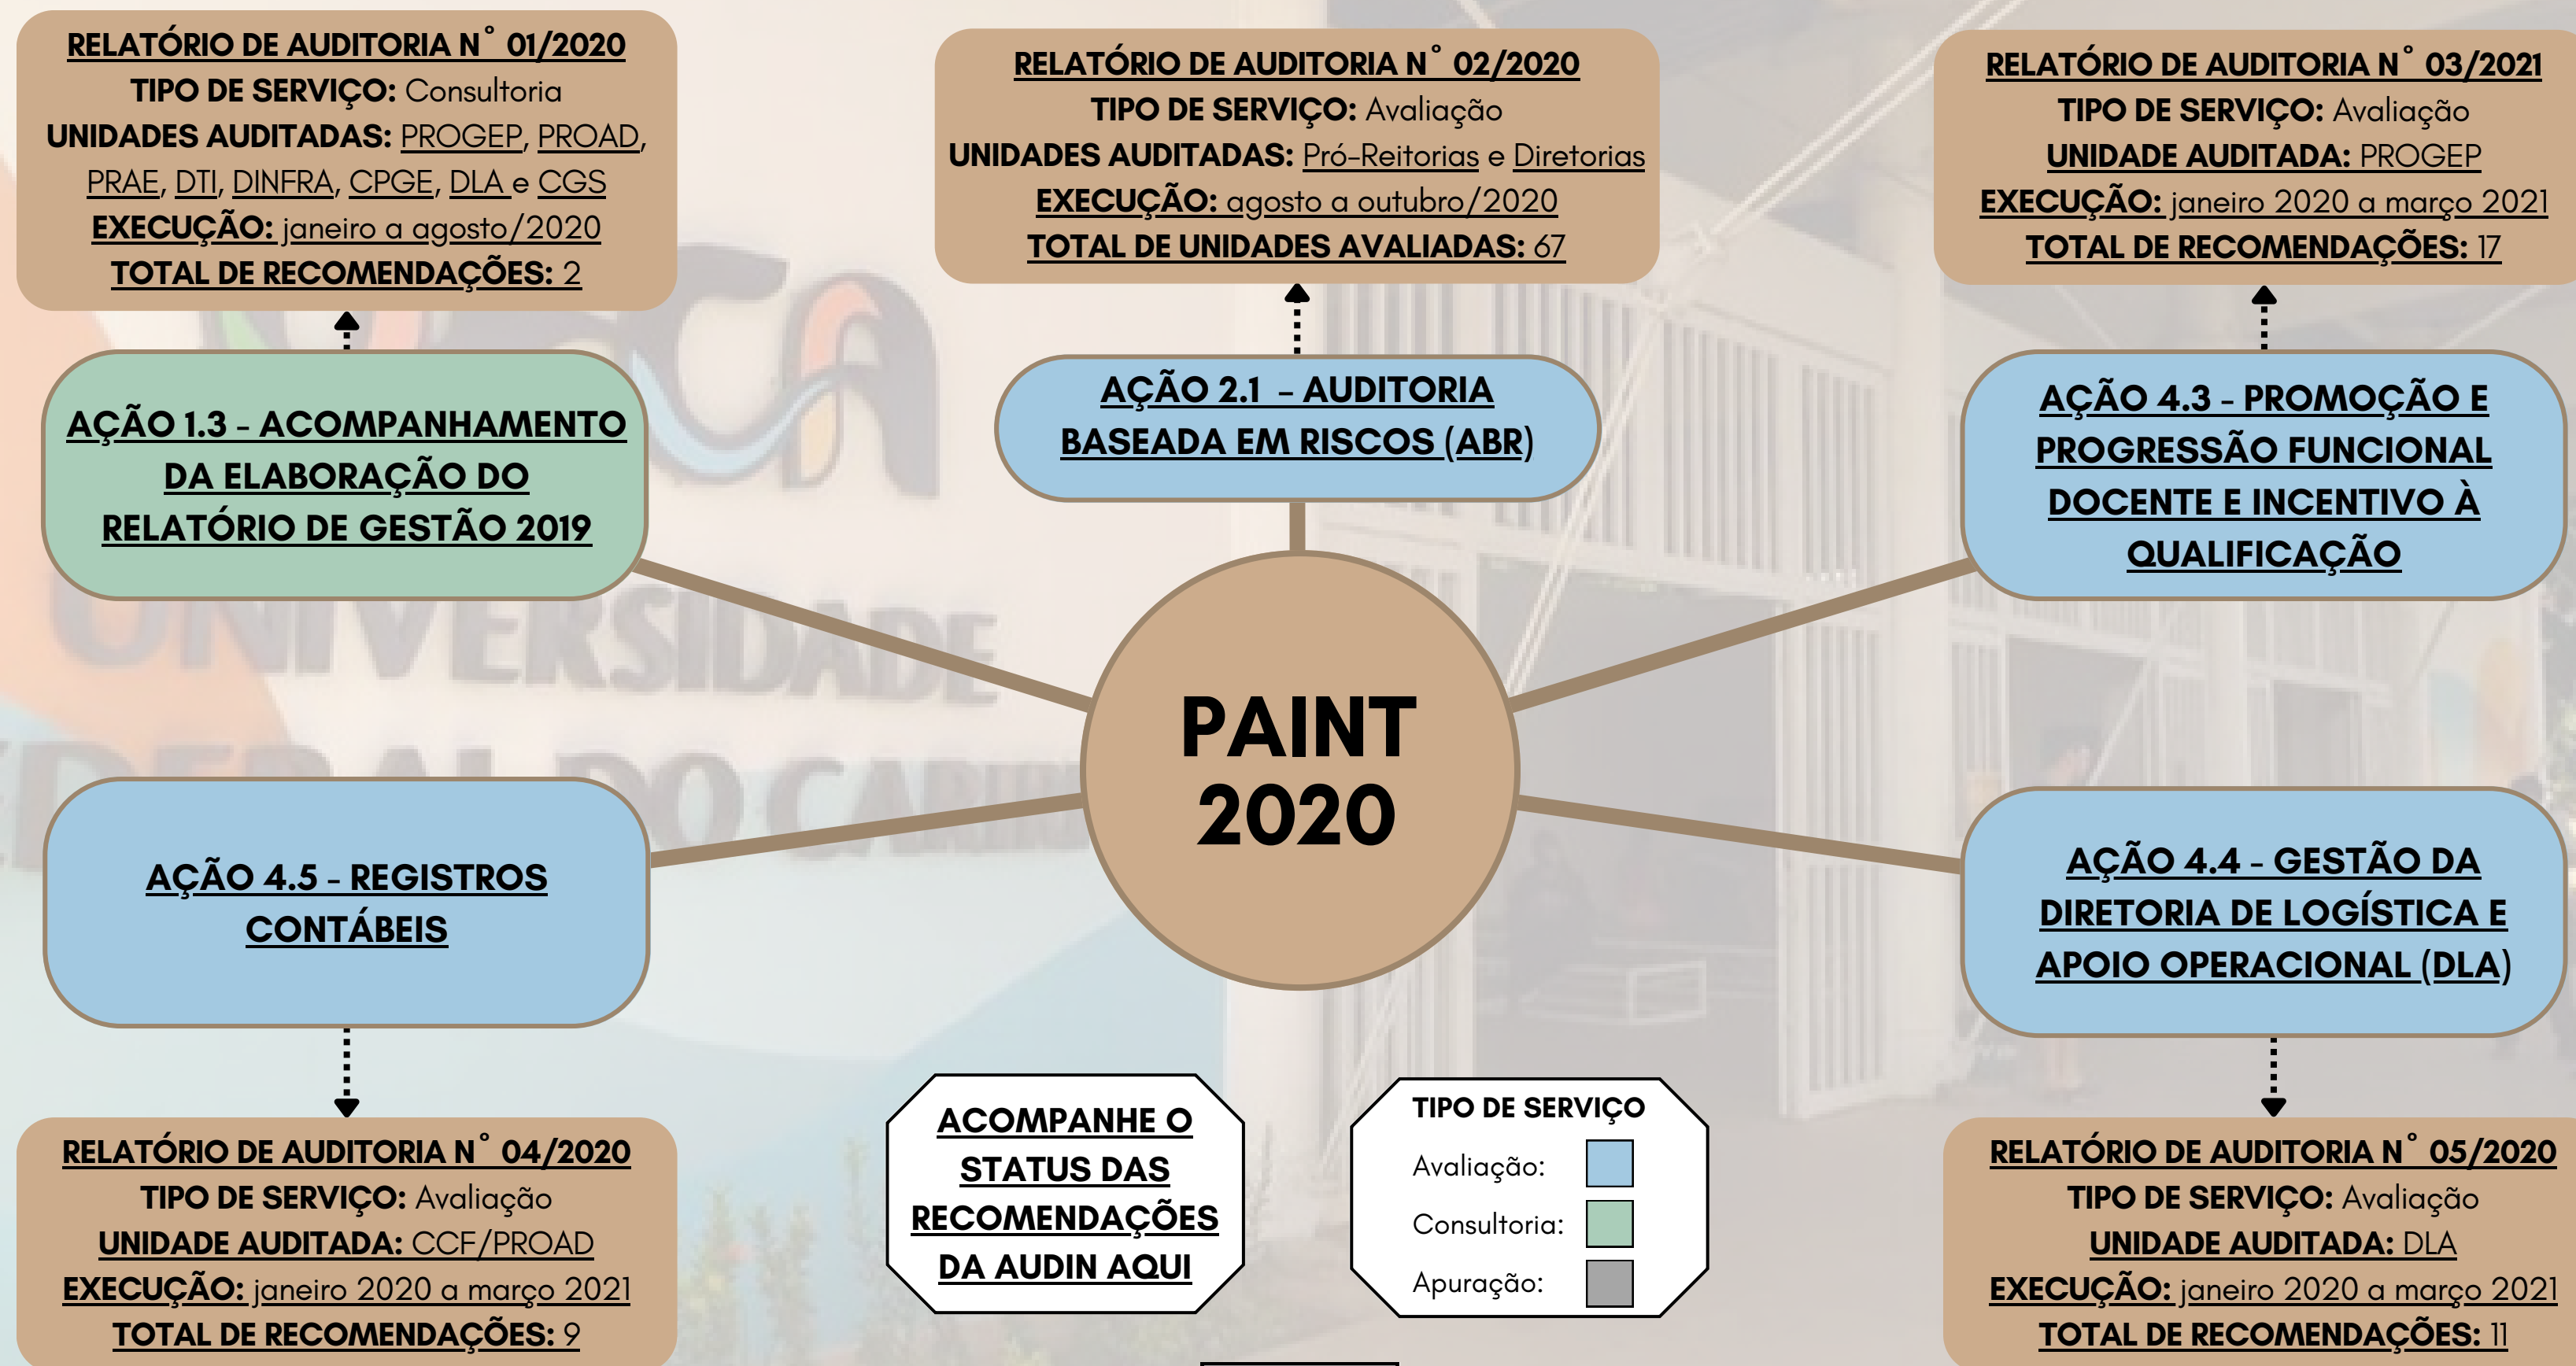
RELATÓRIO DE AUDITORIA N° 01/2020
TIPO DE SERVIÇO: Consultoria
UNIDADES AUDITADAS: PROGEP, PROAD, PRAE, DTI, DINFRA, CPGE, DLA e CGS
EXECUÇÃO: janeiro a agosto/2020
TOTAL DE RECOMENDAÇÕES: 2

RELATÓRIO DE AUDITORIA N° 02/2020
TIPO DE SERVIÇO: Avaliação
UNIDADES AUDITADAS: Pró-Reitorias e Diretorias
EXECUÇÃO: agosto a outubro/2020
TOTAL DE UNIDADES AVALIADAS: 67

RELATÓRIO DE AUDITORIA N° 03/2021
TIPO DE SERVIÇO: Avaliação
UNIDADE AUDITADA: PROGEP
EXECUÇÃO: janeiro 2020 a março 2021
TOTAL DE RECOMENDAÇÕES: 17

AÇÃO 1.3 - ACOMPANHAMENTO DA ELABORAÇÃO DO RELATÓRIO DE GESTÃO 2019

AÇÃO 2.1 - AUDITORIA BASEADA EM RISCOS (ABR)

AÇÃO 4.3 - PROMOÇÃO E PROGRESSÃO FUNCIONAL DOCENTE E INCENTIVO À QUALIFICAÇÃO

PAINT 2020

AÇÃO 4.5 - REGISTROS CONTÁBEIS

AÇÃO 4.4 - GESTÃO DA DIRETORIA DE LOGÍSTICA E APOIO OPERACIONAL (DLA)

RELATÓRIO DE AUDITORIA N° 04/2020
TIPO DE SERVIÇO: Avaliação
UNIDADE AUDITADA: CCF/PROAD
EXECUÇÃO: janeiro 2020 a março 2021
TOTAL DE RECOMENDAÇÕES: 9

ACOMPANHE O STATUS DAS RECOMENDAÇÕES DA AUDIN AQUI

TIPO DE SERVIÇO
Avaliação:
Consultoria:
Apuração:

RELATÓRIO DE AUDITORIA N° 05/2020
TIPO DE SERVIÇO: Avaliação
UNIDADE AUDITADA: DLA
EXECUÇÃO: janeiro 2020 a março 2021
TOTAL DE RECOMENDAÇÕES: 11